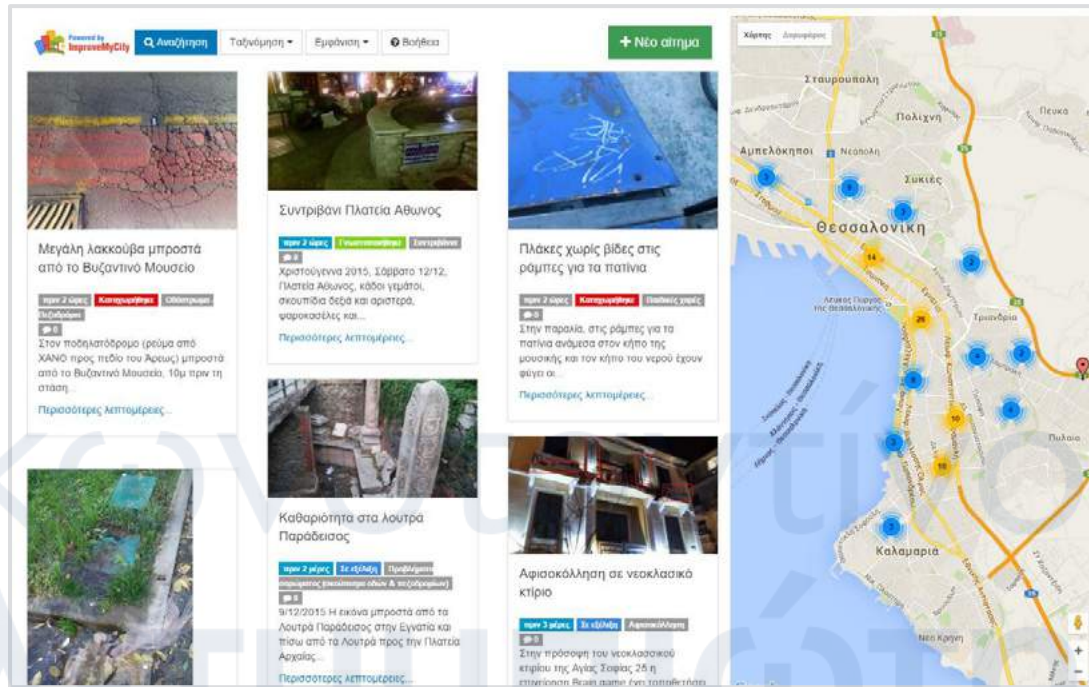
Powered by ImproveMyCity

Αναζήτηση

Ταξινόμηση

Εμφάνιση

Βοήθεια

+ Νέο αίτημα

Μεγάλη λακκούβα μπροστά από το Βυζαντινό Μουσείο

πριν 2 ώρες Καταχωρήθηκε Οδόστρωμα Πεζοδρόμιο

0

Στον ποδηλατόδρομο (ρεύμα από ΧΑΝΘ προς πεδίο του Άρεως) μπροστά από το Βυζαντινό Μουσείο, 10μ πριν τη στάση...

Περισσότερες λεπτομέρειες...

Συντριβάνι Πλατεία Αθωνος

πριν 2 ώρες Γνωστοποιήθηκε Συντριβάνι

0

Χριστούγεννα 2015, Σάββατο 12/12, Πλατεία Αθωνος, κάδοι γεμάτοι, σκουπίδια δεξιά και αριστερά, ψαροκασέλες και...

Περισσότερες λεπτομέρειες...

Καθαριότητα στα λουτρά Παράδεισος

πριν 2 μέρες Σε εξέλιξη Προβλήματα καθαριότητας (καθαρισμοι οδών & πεζοδρομίων)

0

9/12/2015 Η εικόνα μπροστά από τα Λουτρά Παράδεισος στην Εγνατία και πίσω από τα Λουτρά προς την Πλατεία Αρχαίας...

Περισσότερες λεπτομέρειες...

Πλάκες χωρίς βίδες στις ράμπες για τα πατίνια

πριν 2 ώρες Καταχωρήθηκε Παιδικές χαρές

0

Στην παραλία, στις ράμπες για τα πατίνια ανάμεσα στον κήπο της μουσικής και τον κήπο του νερού έχουν φύγει οι...

Περισσότερες λεπτομέρειες...

Αφισοκόλληση σε νεοκλασικό κτίριο

πριν 3 μέρες Σε εξέλιξη Αφισοκόλληση

0

Στην πρόσοψη του νεοκλασικού κτιρίου της Αγίας Σοφίας 25 η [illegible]

Χάρτης Δορυφόρος

Σταυρούπολη

Πολίχνη

Πεύκα

Αμπελόκηποι

Νεάπολη

Συκιές

Θεσσαλονίκη

Τριανδρία

Πυλαία

Καλαμαριά

Νέα Κρήνη

3 9 3 14 2 26 4 2 8 10 4 3 10 3